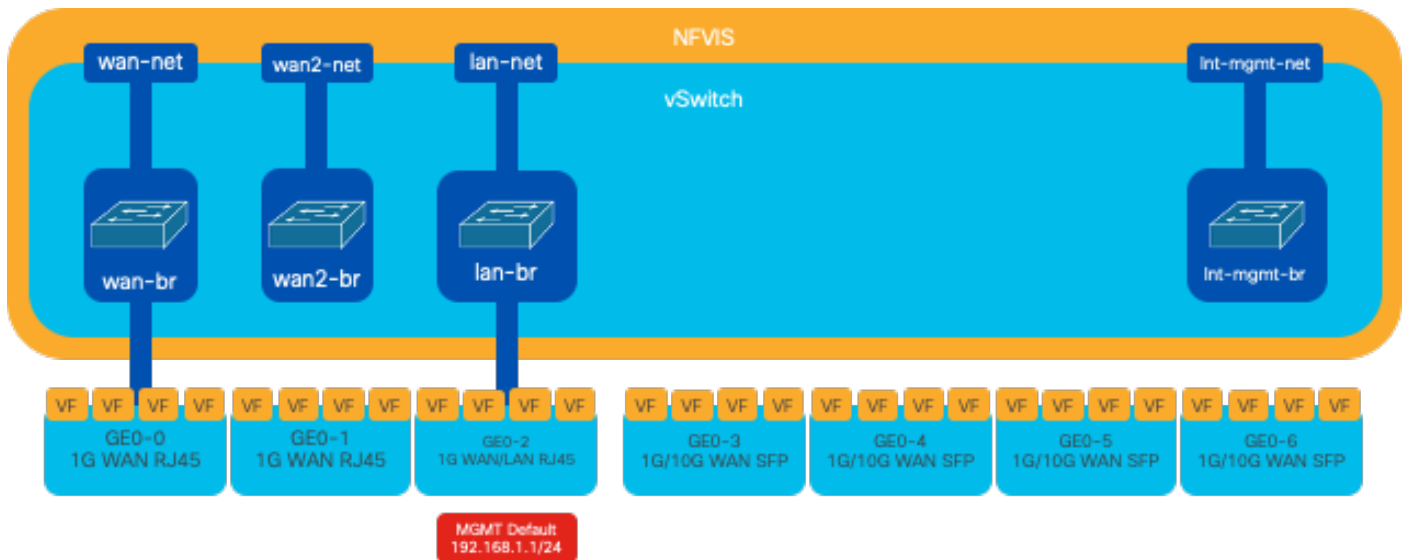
NFVIS

wan-net

wan2-net

lan-net

Int-mgmt-net

vSwitch

wan-br

wan2-br

lan-br

Int-mgmt-br

VF VF VF VF
GE0-0
1G WAN RJ45

VF VF VF VF
GE0-1
1G WAN RJ45

VF VF VF VF
GE0-2
1G WAN/LAN RJ45

VF VF VF VF
GE0-3
1G/10G WAN SFP

VF VF VF VF
GE0-4
1G/10G WAN SFP

VF VF VF VF
GE0-5
1G/10G WAN SFP

VF VF VF VF
GE0-6
1G/10G WAN SFP

MGMT Default
192.168.1.1/24